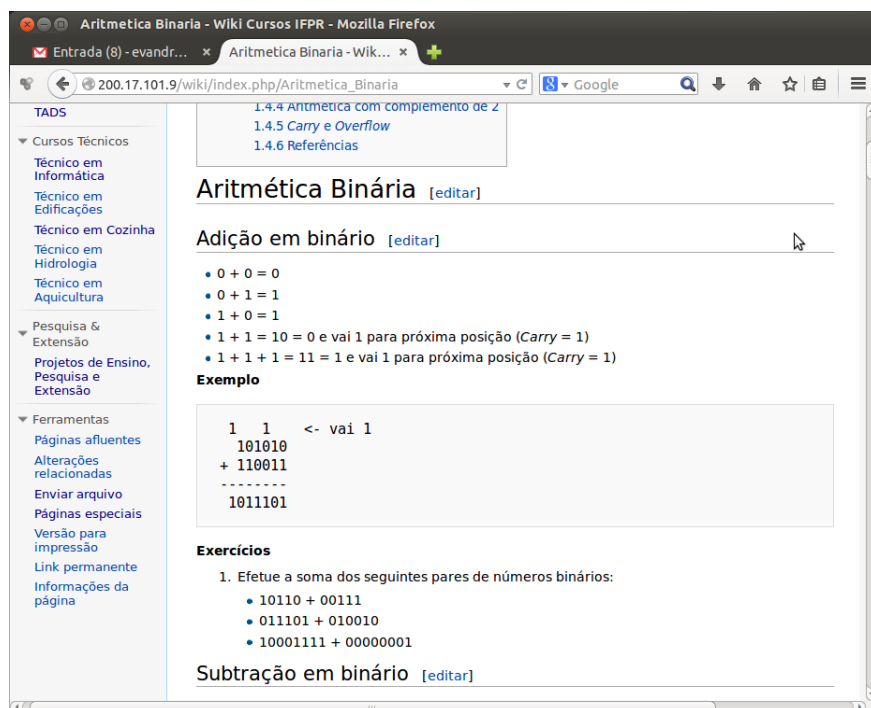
Aritmetica Binaria - Wiki Cursos IFPR - Mozilla Firefox

Entrada (8) - evandr... ×
Aritmetica Binaria - Wik... ×

200.17.101.9/wiki/index.php/Aritmetica_Binaria
Google

TADS

Cursos Técnicos
Técnico em Informática
Técnico em Edificações
Técnico em Cozinha
Técnico em Hidrologia
Técnico em Aquicultura

Pesquisa & Extensão
Projetos de Ensino, Pesquisa e Extensão

Ferramentas
Páginas afluentes
Alterações relacionadas
Enviar arquivo
Páginas especiais
Versão para impressão
Link permanente
Informações da página

1.4.4 Aritmética com complemento de 2
1.4.5 Carry e Overflow
1.4.6 Referências

Aritmética Binária [editar]

Adição em binário [editar]

- 0 + 0 = 0
- 0 + 1 = 1
- 1 + 0 = 1
- 1 + 1 = 10 = 0 e vai 1 para próxima posição (Carry = 1)
- 1 + 1 + 1 = 11 = 1 e vai 1 para próxima posição (Carry = 1)

Exemplo

 1   1    <- vai 1
  101010
+ 110011
--------
 1011101

Exercícios

1. Efetue a soma dos seguintes pares de números binários:
- 10110 + 00111
- 011101 + 010010
- 10001111 + 00000001

Subtração em binário [editar]